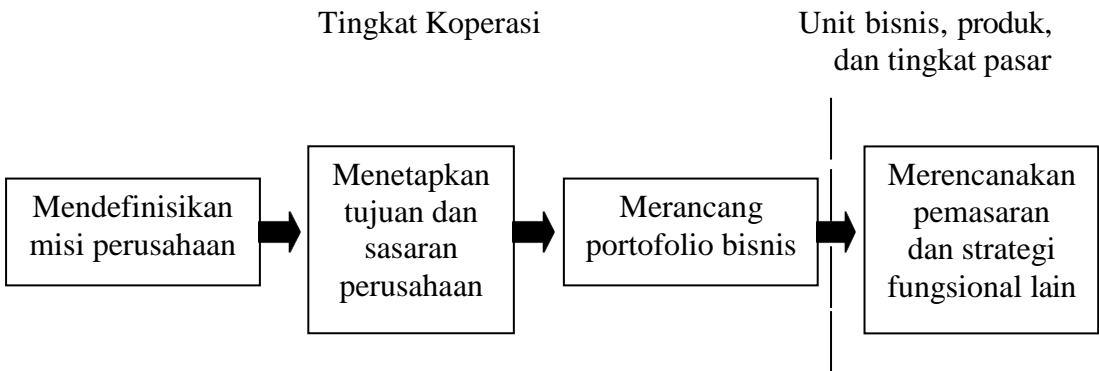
Tingkat Koperasi

Unit bisnis, produk, dan tingkat pasar

Mendefinisikan misi perusahaan

Menetapkan tujuan dan sasaran perusahaan

Merancang portofolio bisnis

Merencanakan pemasaran dan strategi fungsional lain